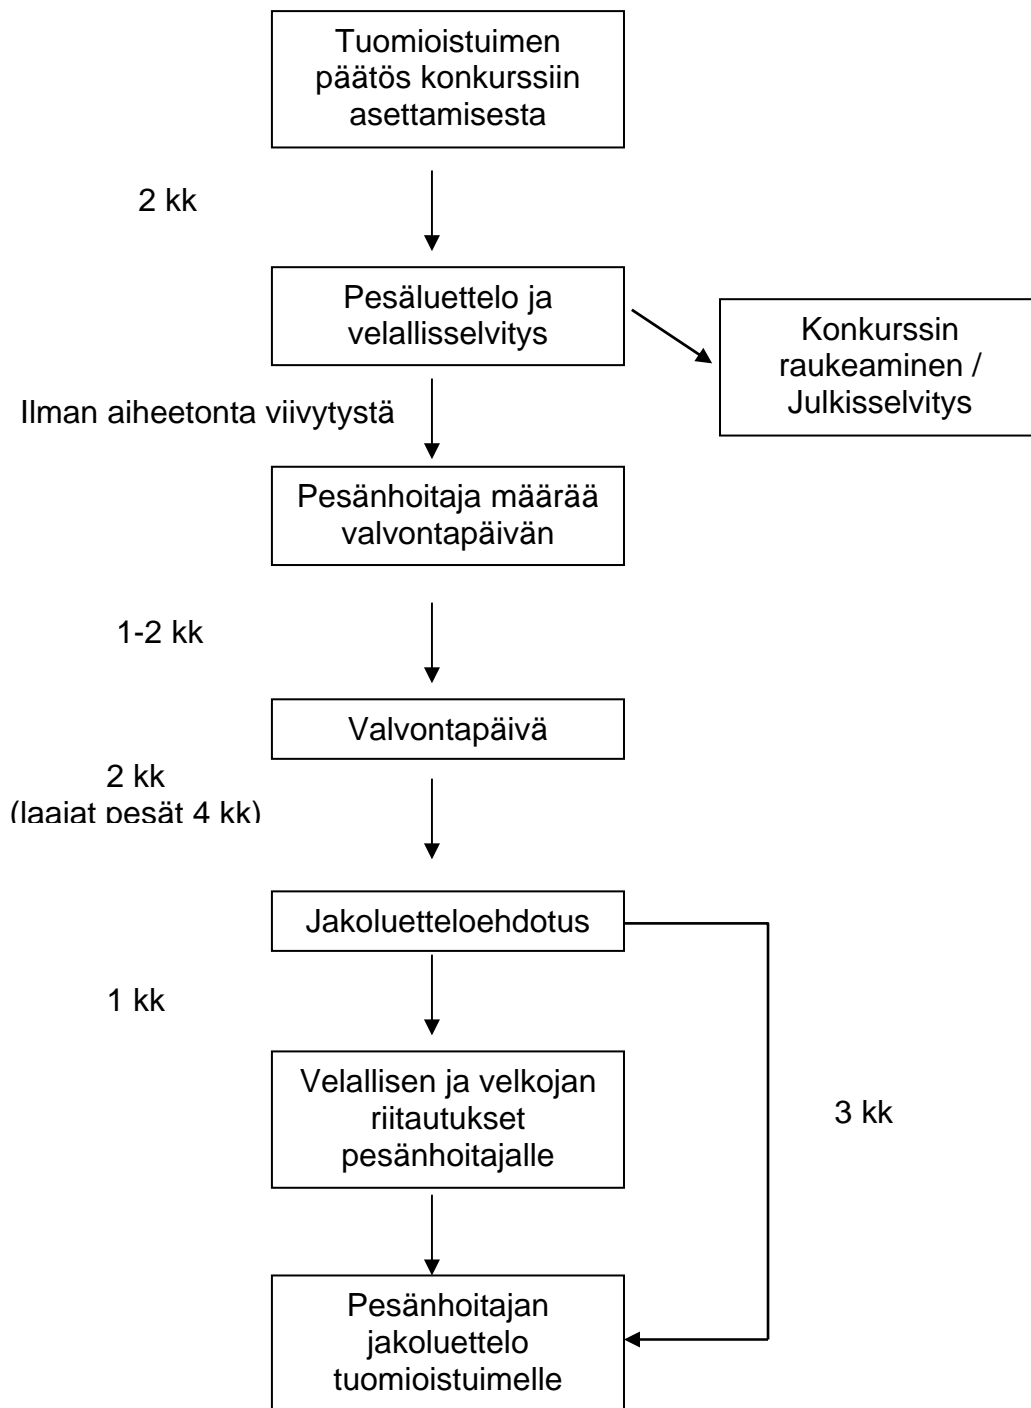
Tuomioistuimen päätös konkurssiin asettamisesta

2 kk

Pesäluettelo ja velallisselvitys

Konkurssin raukeaminen / Julkisselvitys

Ilman aiheetonta viivytystä

Pesänhoitaja määrää valvontapäivän

1-2 kk

Valvontapäivä

2 kk
(laajat pesät 4 kk)

Jakoluetteloehdotus

1 kk

Velallisen ja velkojan riitautukset pesänhoitajalle

3 kk

Pesänhoitajan jakoluettelo tuomioistuimelle